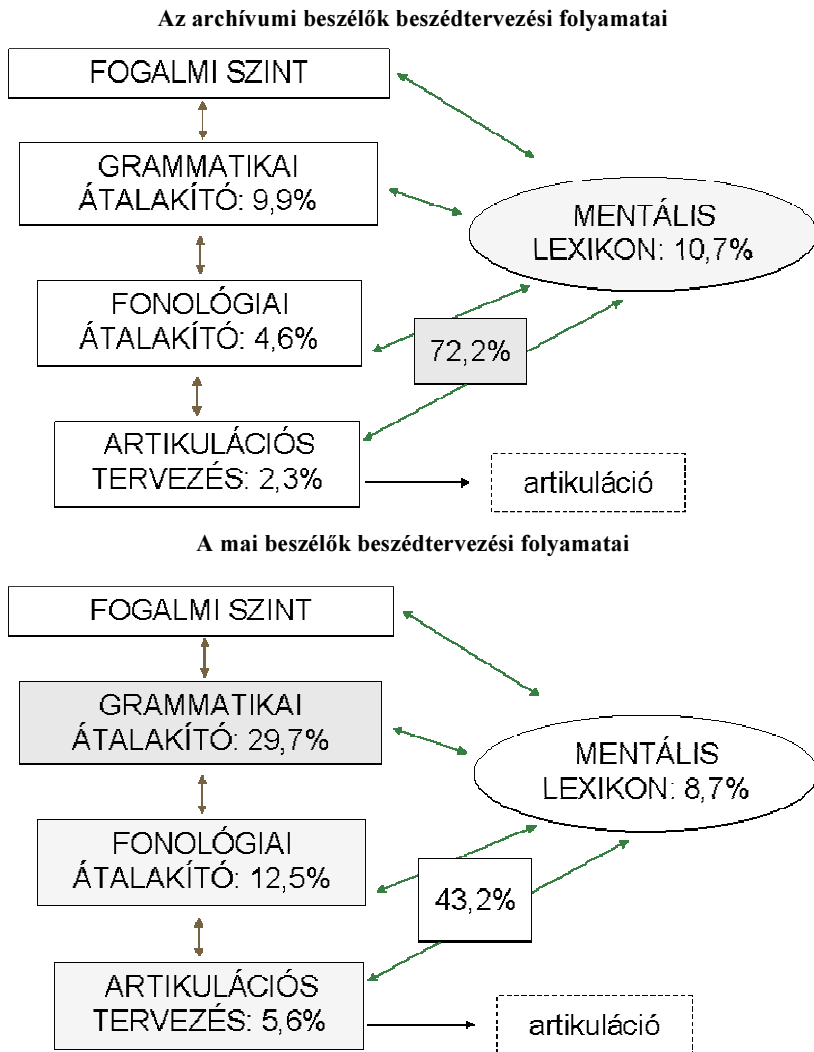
Az archívumi beszélők beszédtervezési folyamatai

FOGALMI SZINT

GRAMMATIKAI ÁTALAKÍTÓ: 9,9%

MENTÁLIS LEXIKON: 10,7%

FONOLÓGIAI ÁTALAKÍTÓ: 4,6%

72,2%

ARTIKULÁCIÓS TERVEZÉS: 2,3%

artikuláció

A mai beszélők beszédtervezési folyamatai

FOGALMI SZINT

GRAMMATIKAI ÁTALAKÍTÓ: 29,7%

MENTÁLIS LEXIKON: 8,7%

FONOLÓGIAI ÁTALAKÍTÓ: 12,5%

43,2%

ARTIKULÁCIÓS TERVEZÉS: 5,6%

artikuláció